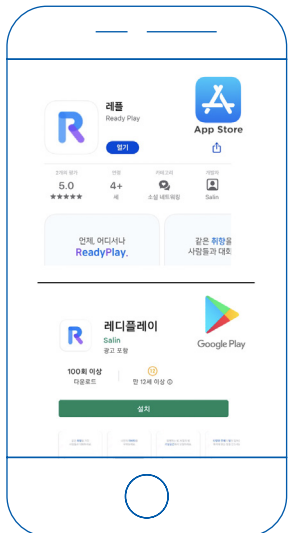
레플
Ready Play
열기
App Store
2개의 평가
5.0
★★★★★
연령
4+
세
카테고리
소셜 네트워킹
개발자
Salin
언제, 어디서나
ReadyPlay.
같은 취향을
사람들과 대화
레디플레이
Salin
광고 포함
Google Play
100회 이상
다운로드
12
만 12세 이상
설치